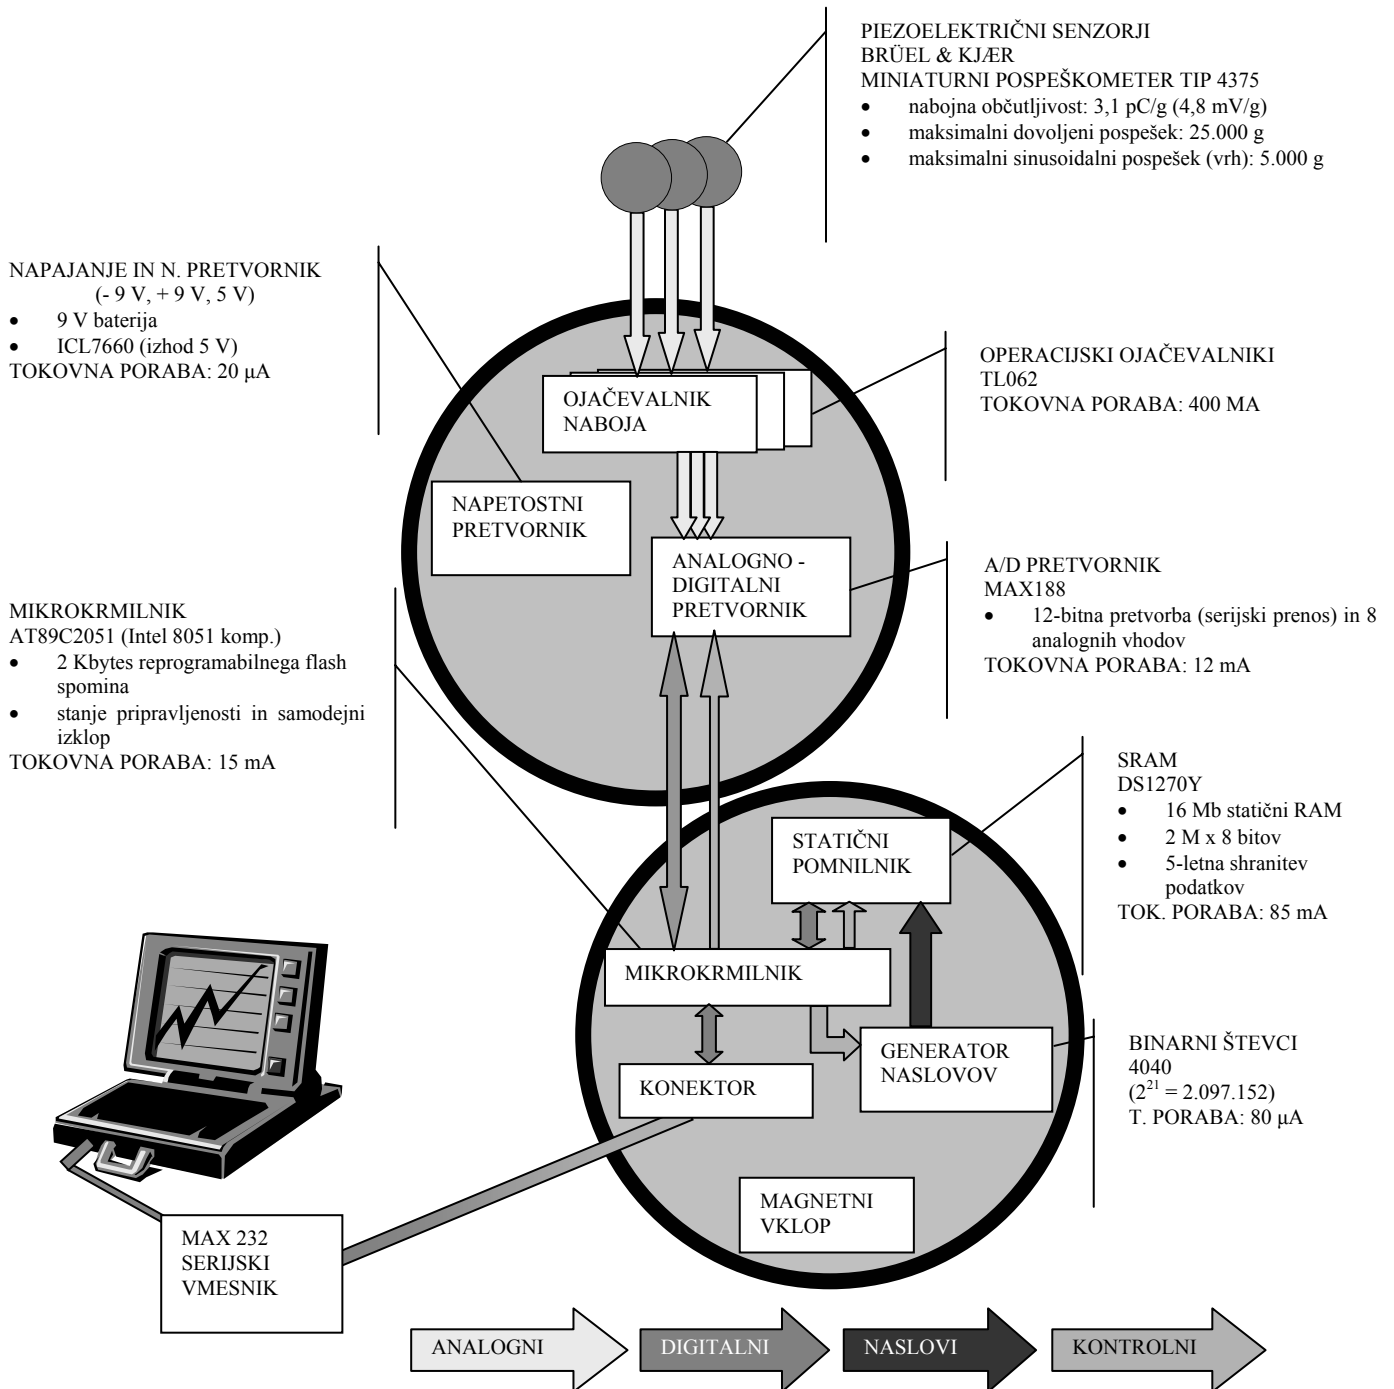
PIEZOELEKTRIČNI SENZORJI
BRÜEL & KJÆR
MINIATURNI POSPEŠKOMETER TIP 4375
- nabojna občutljivost: 3,1 pC/g (4,8 mV/g)
- maksimalni dovoljeni pospešek: 25.000 g
- maksimalni sinusoidalni pospešek (vrh): 5.000 g

NAPAJANJE IN N. PRETVORNIK
(- 9 V, + 9 V, 5 V)
- 9 V baterija
- ICL7660 (izhod 5 V)
TOKOVNA PORABA: 20 μA

OJAČEVALNIK NABOJA

OPERACIJSKI OJAČEVALNIKI
TL062
TOKOVNA PORABA: 400 MA

NAPETOSTNI PRETVORNIK

ANALOGNO - DIGITALNI PRETVORNIK

A/D PRETVORNIK
MAX188
- 12-bitna pretvorba (serijski prenos) in 8 analognih vhodov
TOKOVNA PORABA: 12 mA

MIKROKRMILNIK
AT89C2051 (Intel 8051 komp.)
- 2 Kbytes reprogramabilnega flash spomina
- stanje pripravljenosti in samodejni izklop
TOKOVNA PORABA: 15 mA

SRAM
DS1270Y
- 16 Mb statični RAM
- 2 M x 8 bitov
- 5-letna shranitev podatkov
TOK. PORABA: 85 mA

STATIČNI POMNILNIK

MIKROKRMILNIK

BINARNI ŠTEVCI
4040
($2^{21}$ = 2.097.152)
T. PORABA: 80 μA

GENERATOR NASLOVOV

KONEKTOR

MAGNETNI VKLOP

MAX 232
SERIJSKI
VMESNIK

ANALOGNI
DIGITALNI
NASLOVI
KONTROLNI